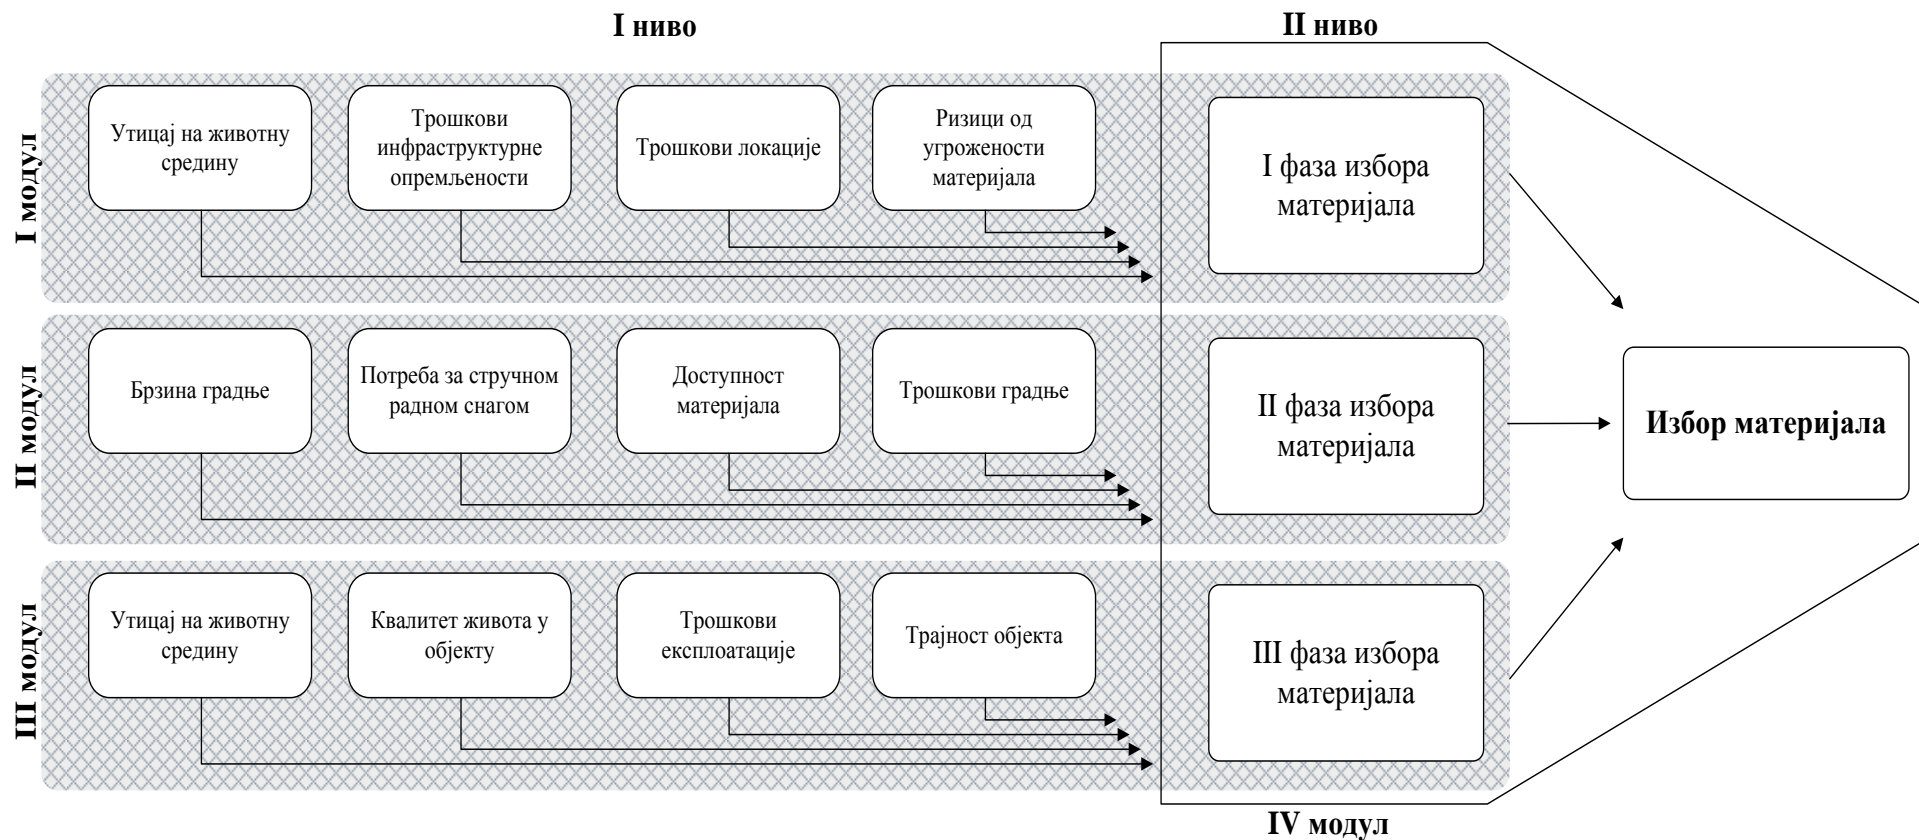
I ниво

II ниво

I модул

Утицај на животну средину

Трошкови инфраструктурне опремљености

Трошкови локације

Ризици од угрожености материјала

I фаза избора материјала

II модул

Брзина градње

Потреба за стручном радном снагом

Доступност материјала

Трошкови градње

II фаза избора материјала

Избор материјала

III модул

Утицај на животну средину

Квалитет живота у објекту

Трошкови експлоатације

Трајност објекта

III фаза избора материјала

IV модул